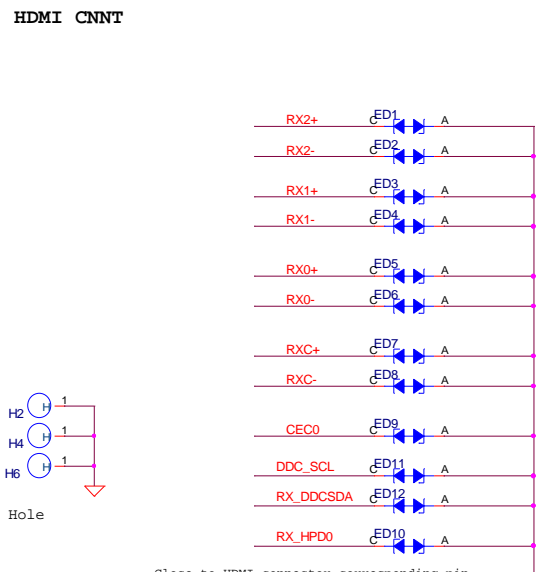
HDMI CNNT

RX2+ C ED1 A
RX2- C ED2 A
RX1+ C ED3 A
RX1- C ED4 A
RX0+ C ED5 A
RX0- C ED6 A
RXC+ C ED7 A
RXC- C ED8 A
CEC0 C ED9 A
DDC_SCL C ED11 A
RX_DDCSDA C ED12 A
RX_HPD0 C ED10 A

H2 H 1
H4 H 1
H6 H 1

Hole

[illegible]